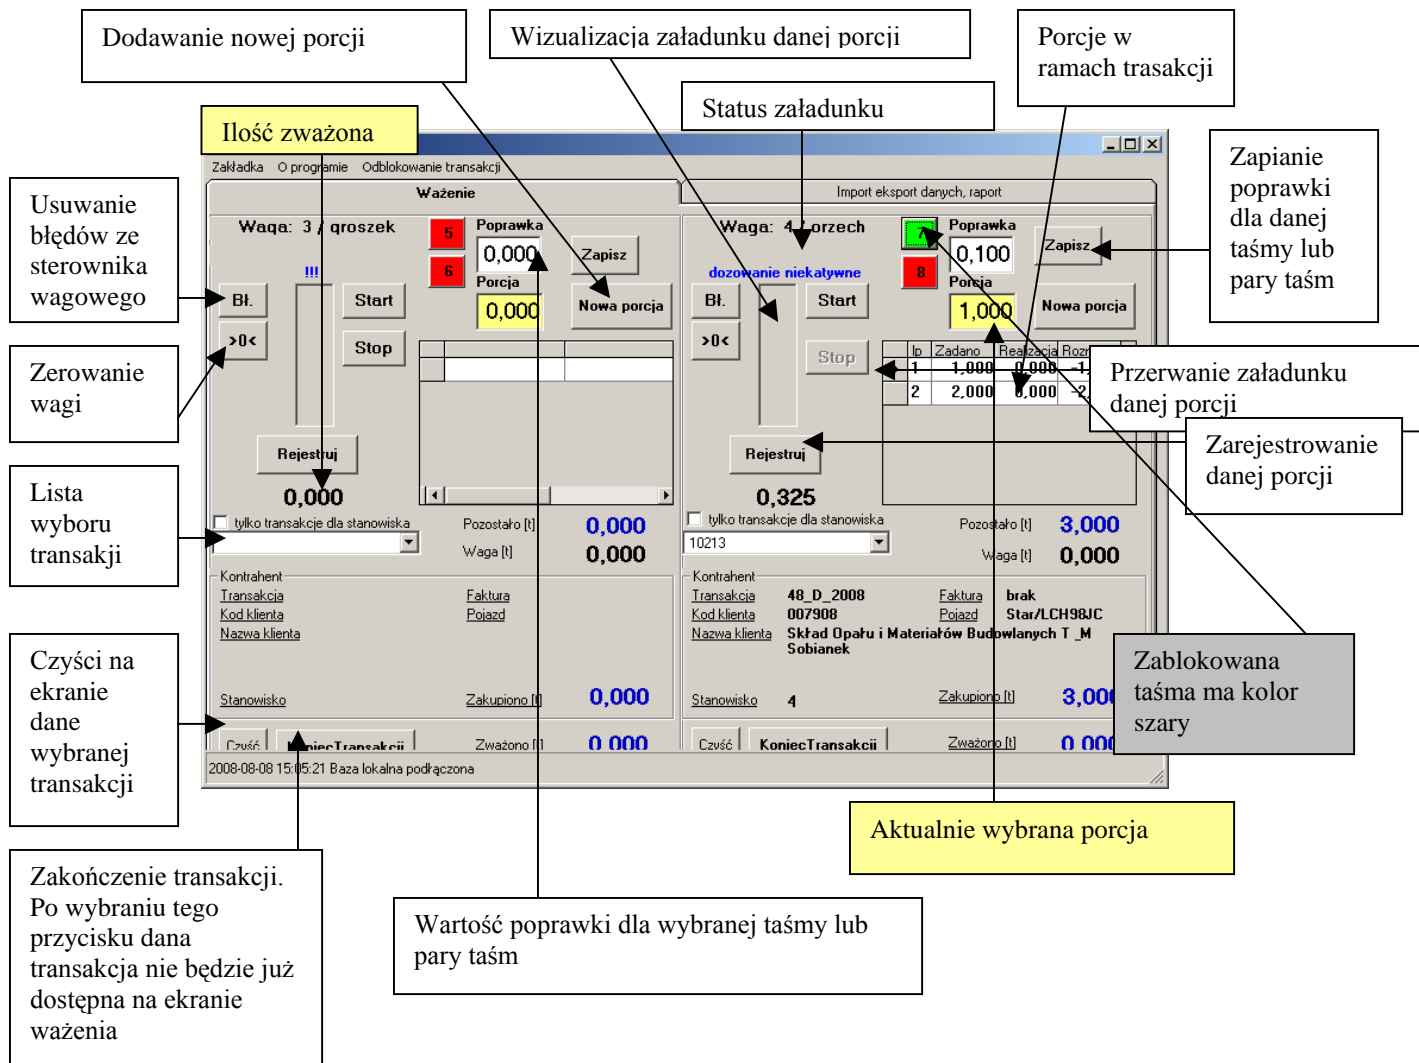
Dodawanie nowej porcji

Wizualizacja załadunku danej porcji

Porcje w ramach trasakcji

Status załadunku

Ilość zważona

Zapianie poprawki dla danej taśmy lub pary taśm

Usuwanie błędów ze sterownika wagowego

Zerowanie wagi

Lista wyboru transakji

Czyści na ekranie dane wybranej transakcji

Zakończenie transakcji. Po wybraniu tego przycisku dana transakcja nie będzie już dostępna na ekranie ważenia

Wartość poprawki dla wybranej taśmy lub pary taśm

Aktualnie wybrana porcja

Zablokowana taśma ma kolor szary

Przerwanie załadunku danej porcji

Zarejestrowanie danej porcji

Zakładka O programie Odblokowanie transakcji

Ważenie

Import eksport danych, raport

Waga: 3 / groszek

5

6

Poprawka

0,000

Zapisz

Porcja

0,000

Nowa porcja

!!!

Bł.

>0<

Start

Stop

Rejestruj

0,000

tylko transakcje dla stanowiska

Pozostało [t] 0,000

Waga [t] 0,000

Kontrahent

Transakcja

Kod klienta

Nazwa klienta

Faktura

Pojazd

Stanowisko

Zakupiono [t] 0,000

Czyść

KoniecTransakcji

Zważono [t] 0,000

Waga: 4 / orzech

7

8

Poprawka

0,100

Zapisz

Porcja

1,000

Nowa porcja

dozowanie niekatywne

Bł.

>0<

Start

Stop

| lp | Zadano | Realizacja | Rozn |
|---|---|---|---|
| 1 | 1,000 | 0,000 | -1 |
| 2 | 2,000 | 0,000 | -2 |

Rejestruj

0,325

tylko transakcje dla stanowiska

10213

Pozostało [t] 3,000

Waga [t] 0,000

Kontrahent

Transakcja 48_D_2008

Kod klienta 007908

Nazwa klienta Skład Opału i Materiałów Budowlanych T _M Sobianek

Faktura brak

Pojazd Star/LCH98JC

Stanowisko 4

Zakupiono [t] 3,000

Czyść

KoniecTransakcji

Zważono [t] 0,000

2008-08-08 15:05:21 Baza lokalna podłączona